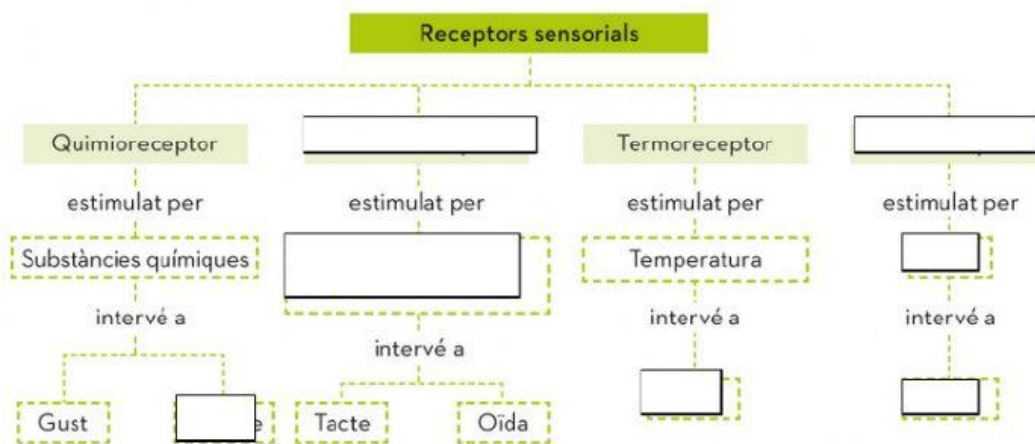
Receptors sensorials

Quimioreceptor

estimulat per

Substàncies químiques

intervé a

Gust

e

estimulat per

intervé a

Tacte

Oïda

Termoreceptor

estimulat per

Temperatura

intervé a

estimulat per

intervé a